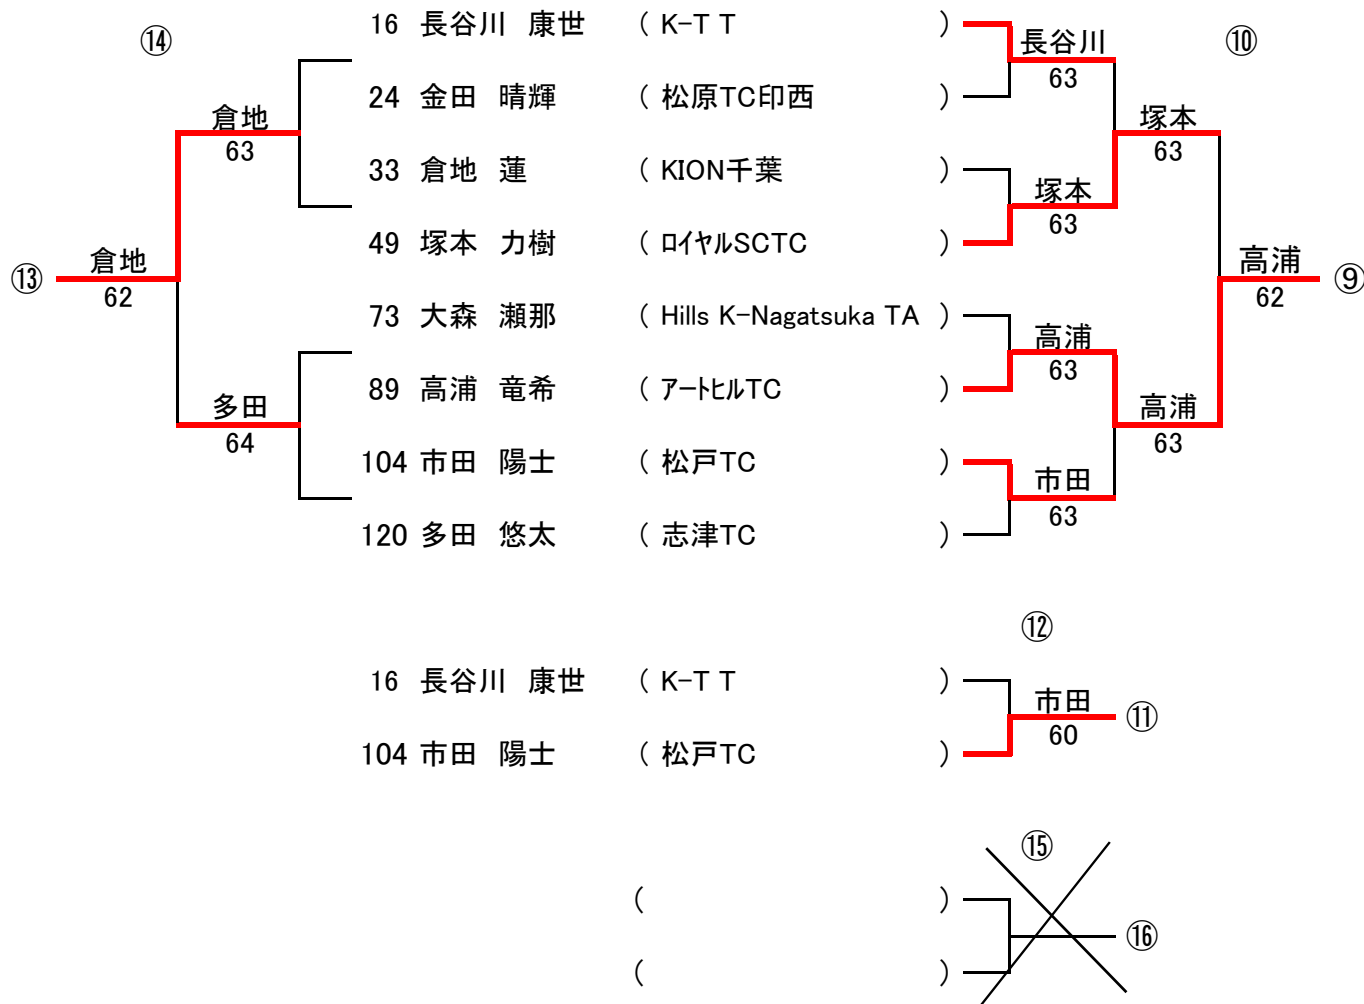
⑭

16 長谷川 康世 （ K-T T ）
24 金田 晴輝 （ 松原TC印西 ）
33 倉地 蓮 （ KION千葉 ）
49 塚本 力樹 （ ﾛｲﾔﾙSCTC ）
73 大森 瀬那 （ Hills K-Nagatsuka TA ）
89 高浦 竜希 （ ｱｰﾄﾋﾙTC ）
104 市田 陽士 （ 松戸TC ）
120 多田 悠太 （ 志津TC ）

⑩

倉地
63

⑬ 倉地
62

多田
64

長谷川
63

塚本
63

塚本
63

高浦
63

高浦
63

市田
63

高浦
62 ⑨

⑫

16 長谷川 康世 （ K-T T ）
104 市田 陽士 （ 松戸TC ）

市田
60 ⑪

⑮

（ ）
（ ）

⑯